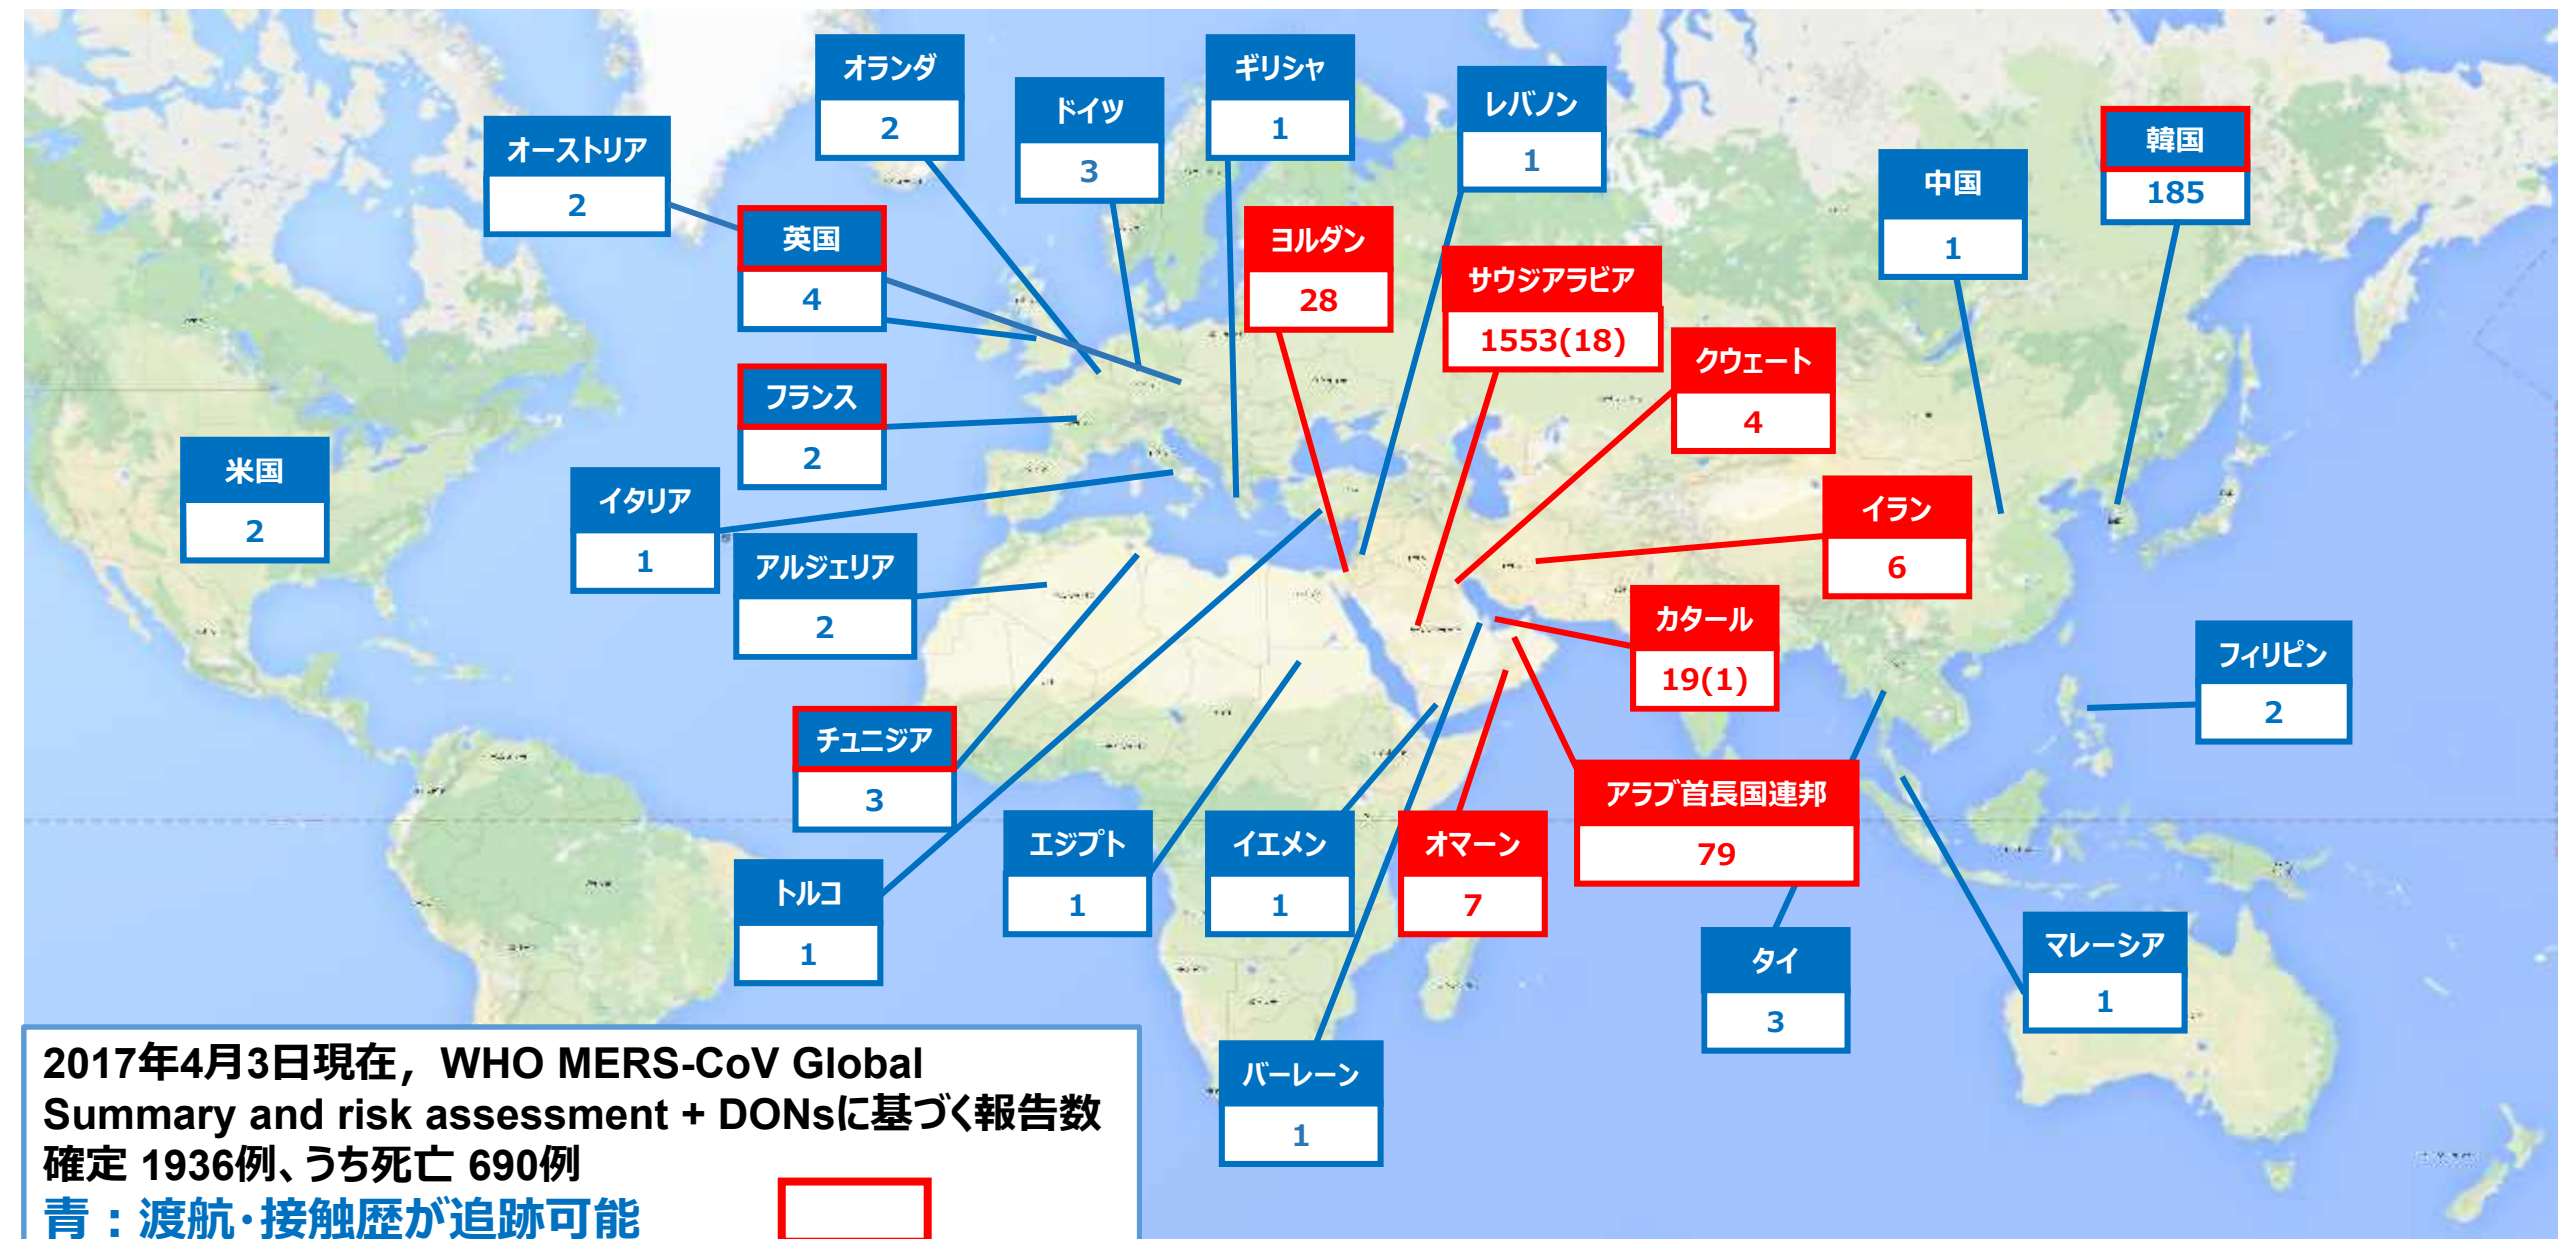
オランダ
2

ドイツ
3

ギリシャ
1

レバノン
1

韓国
185

オーストリア
2

中国
1

英国
4

ヨルダン
28

サウジアラビア
1553(18)

クウェート
4

フランス
2

米国
2

イタリア
1

アルジェリア
2

イラン
6

カタール
19(1)

フィリピン
2

チュニジア
3

アラブ首長国連邦
79

エジプト
1

イエメン
1

オマーン
7

トルコ
1

タイ
3

マレーシア
1

バーレーン
1

2017年4月3日現在，WHO MERS-CoV Global Summary and risk assessment + DONsに基づく報告数
確定 1936例、うち死亡 690例
青：渡航･接触歴が追跡可能